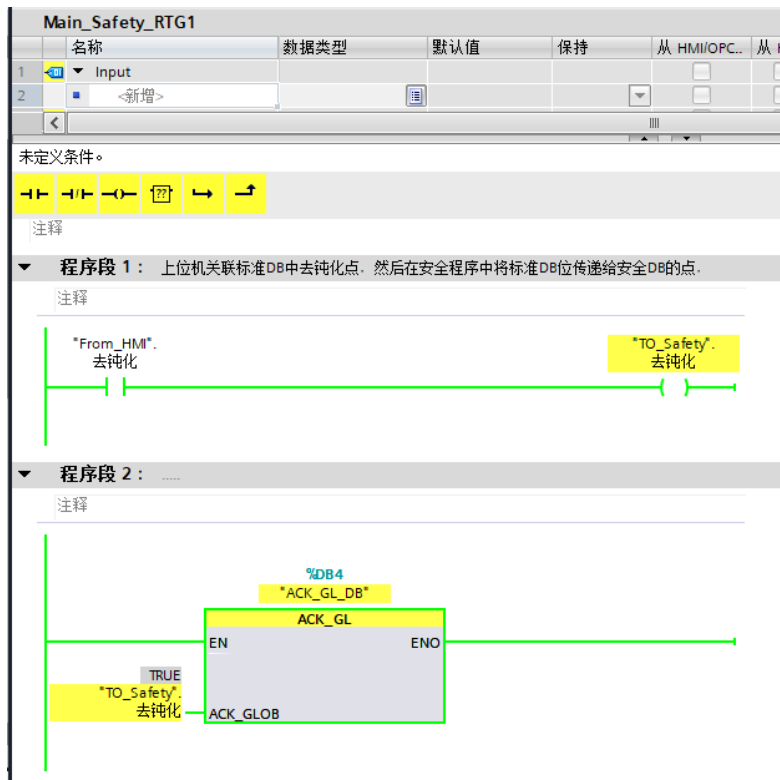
Main_Safety_RTG1

| | 名称 | 数据类型 | 默认值 | 保持 | 从 HMI/OPC.. | 从 |
|---|---|---|---|---|---|---|
| 1 | ▼ Input | | | | | |
| 2 | <新增> | | | | | |

未定义条件。

[??]

注释

▼ 程序段 1： 上位机关联标准DB中去钝化点，然后在安全程序中将标准DB位传递给安全DB的点。

注释

"From_HMI".
去钝化

"TO_Safety".
去钝化

▼ 程序段 2： .....

注释

%DB4
"ACK_GL_DB"

ACK_GL

EN

ENO

TRUE
"TO_Safety".
去钝化

ACK_GLOB